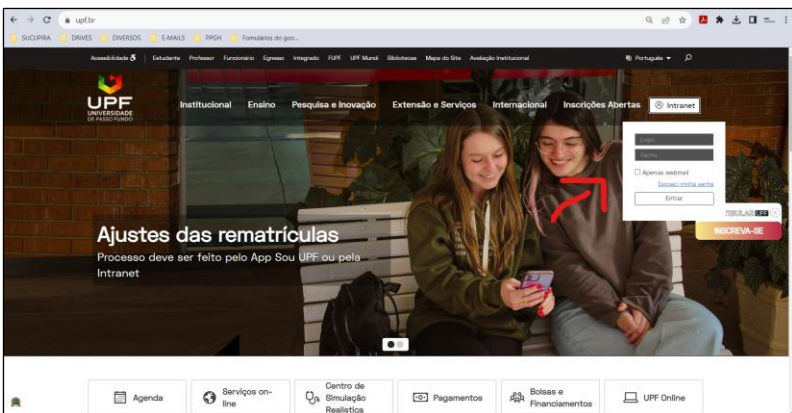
upf.br

SUCUPIRA | DRIVES | DIVERSOS | E-MAILS | PPGH | Formulários do goo...

Acessibilidade | Estudante | Professor | Funcionário | Egresso | Integrado | FUPF | UPF Mundi | Bibliotecas | Mapa do Site | Avaliação Institucional

Português

UPF
UNIVERSIDADE DE PASSO FUNDO

Institucional | Ensino | Pesquisa e Inovação | Extensão e Serviços | Internacional | Inscrições Abertas | Intranet

Login
Senha
Apenas webmail
Esqueci minha senha
Entrar

INSCREVA-SE

Ajustes das rematrículas
Processo deve ser feito pelo App Sou UPF ou pela Intranet

Agenda | Serviços on-line | Centro de Simulação Realística | Pagamentos | Bolsas e Financiamentos | UPF Online